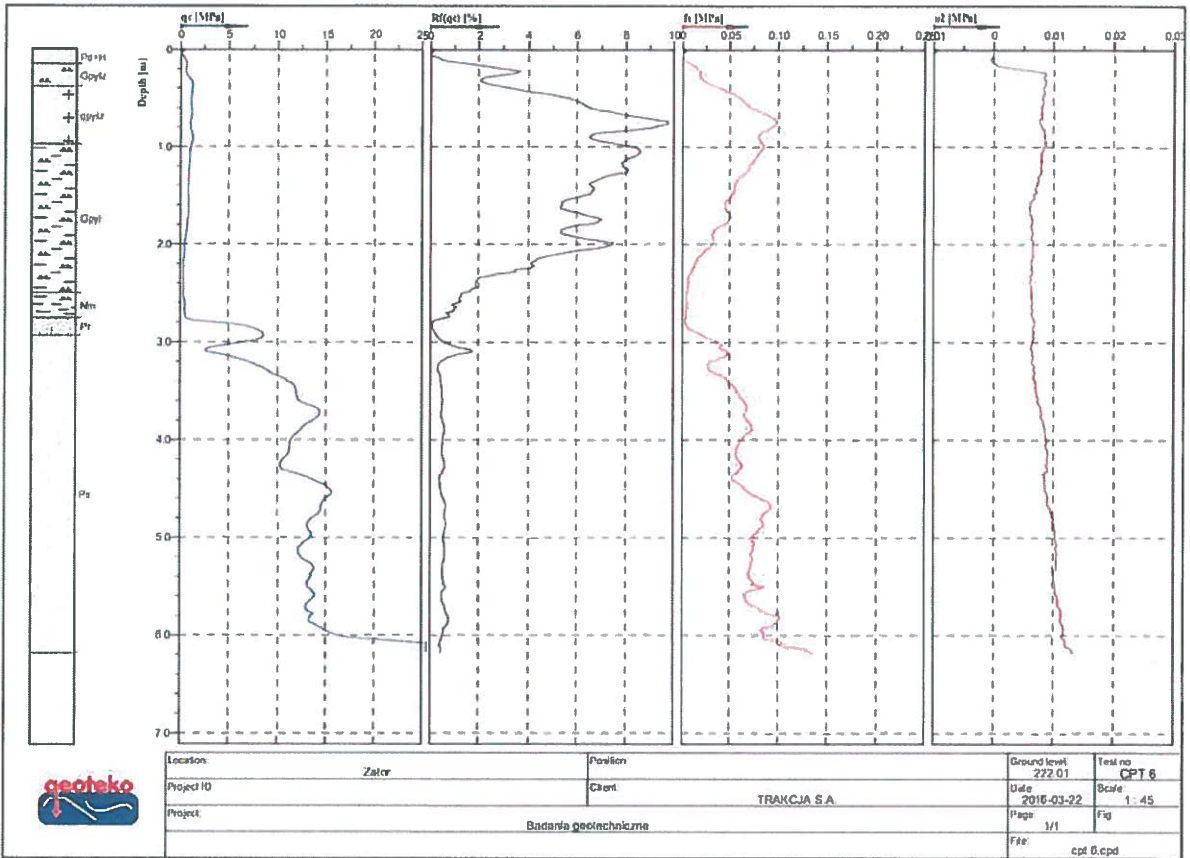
Pd+H
Gpylz
gpylz
Gpyl
Nm
Pr
Ps

Depth [m]
0
1.0
2.0
3.0
4.0
5.0
6.0
7.0

qc [MPa]
0 5 10 15 20 25

Rf(qc) [%]
0 2 4 6 8 10

fs [MPa]
0 0.05 0.10 0.15 0.20 0.25

u2 [MPa]
-0.01 0 0.01 0.02 0.03

geoteko

| Location: Zator | Position | Ground level: 222.01 | Test no: CPT 6 |
|---|---|---|---|
| Project ID | Client: TRAKCJA S.A. | Date: 2016-03-22 | Scale: 1 : 45 |
| Project: Badania geotechniczne | | Page: 1/1 | Fig |
| | | File: cpt 6.cpd | |